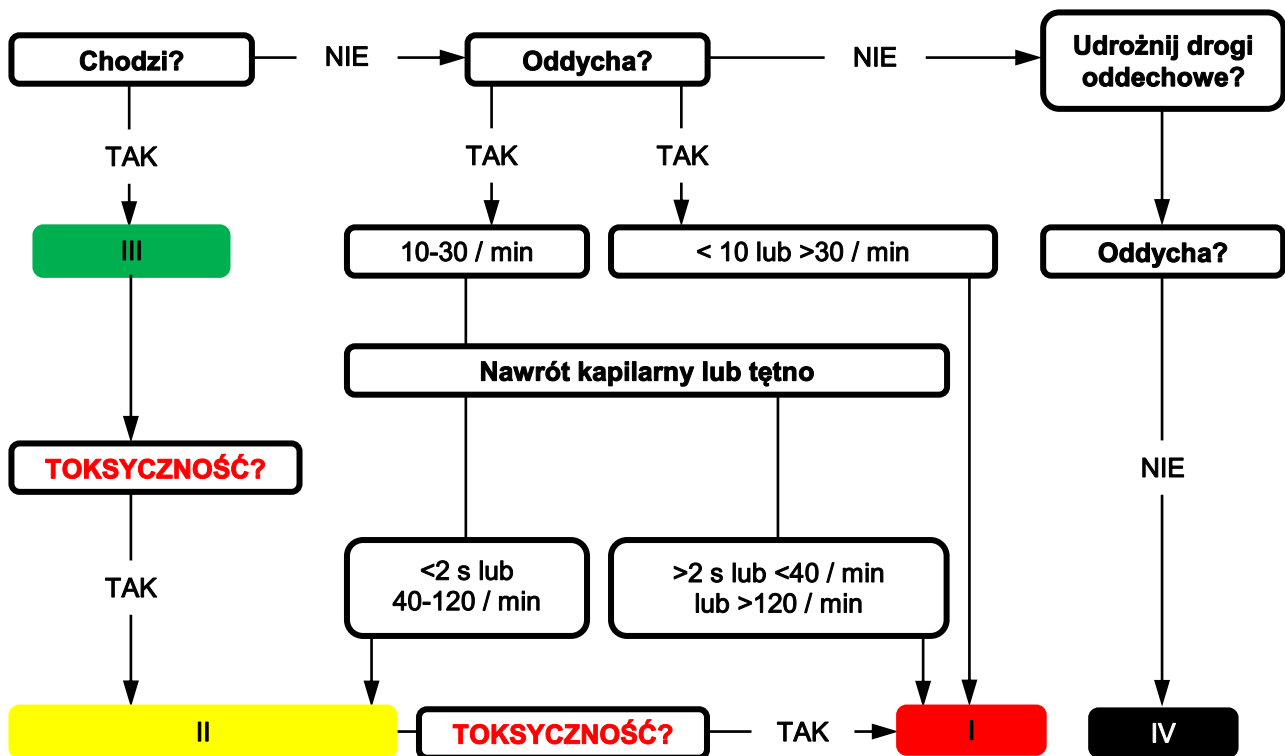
Chodzi?

NIE

Oddycha?

NIE

Udrożnij drogi oddechowe?

TAK

TAK

TAK

III

10-30 / min

< 10 lub >30 / min

Oddycha?

Nawrót kapilarny lub tętno

TOKSYCZNOŚĆ?

NIE

TAK

<2 s lub 40-120 / min

>2 s lub <40 / min lub >120 / min

II

TOKSYCZNOŚĆ?

TAK

I

IV